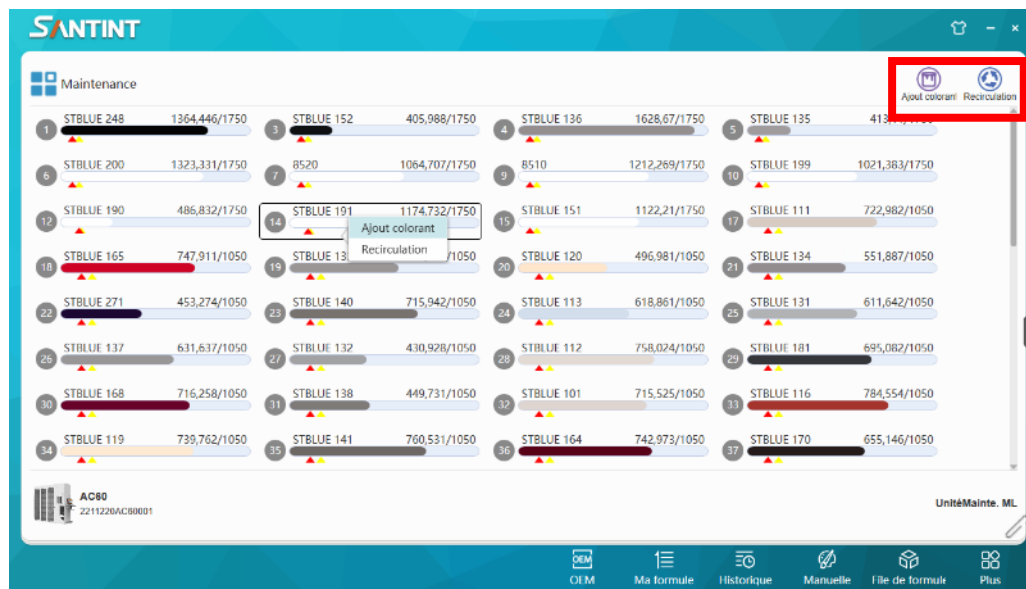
SANTINT

Maintenance

Ajout colorant Recirculation

| | | | |
|---|---|---|---|
| 1 STBLUE 248 1364,446/1750 | 3 STBLUE 152 405,988/1750 | 4 STBLUE 136 1628,67/1750 | 5 STBLUE 135 413,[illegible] |
| 6 STBLUE 200 1323,331/1750 | 7 8520 1064,707/1750 | 9 8510 1212,269/1750 | 10 STBLUE 199 1021,383/1750 |
| 12 STBLUE 190 486,832/1750 | 14 STBLUE 191 1174,732/1750 | 15 STBLUE 151 1122,21/1750 | 17 STBLUE 111 722,982/1050 |
| 18 STBLUE 165 747,911/1050 | 19 STBLUE 13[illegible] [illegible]/1050 | 20 STBLUE 120 496,981/1050 | 21 STBLUE 134 551,887/1050 |
| 22 STBLUE 271 453,274/1050 | 23 STBLUE 140 715,942/1050 | 24 STBLUE 113 618,861/1050 | 25 STBLUE 131 611,642/1050 |
| 26 STBLUE 137 631,637/1050 | 27 STBLUE 132 430,928/1050 | 28 STBLUE 112 758,024/1050 | 29 STBLUE 181 695,082/1050 |
| 30 STBLUE 168 716,258/1050 | 31 STBLUE 138 449,731/1050 | 32 STBLUE 101 715,525/1050 | 33 STBLUE 116 784,554/1050 |
| 34 STBLUE 119 739,762/1050 | 35 STBLUE 141 760,531/1050 | 36 STBLUE 164 742,973/1050 | 37 STBLUE 170 655,146/1050 |

Ajout colorant
Recirculation

AC60
2211220AC60001

UnitéMainte. ML

OEM Ma formule Historique Manuelle File de formule Plus